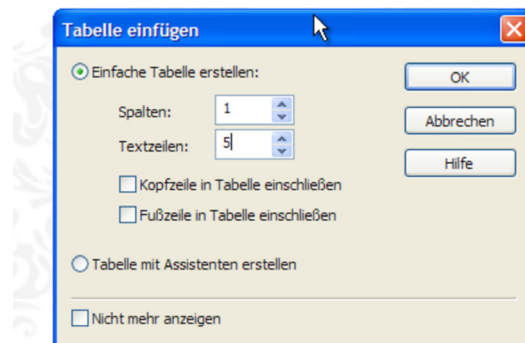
Tabelle einfügen

Einfache Tabelle erstellen:

Spalten: 1

Textzeilen: 5

Kopfzeile in Tabelle einschließen

Fußzeile in Tabelle einschließen

Tabelle mit Assistenten erstellen

Nicht mehr anzeigen

OK

Abbrechen

Hilfe